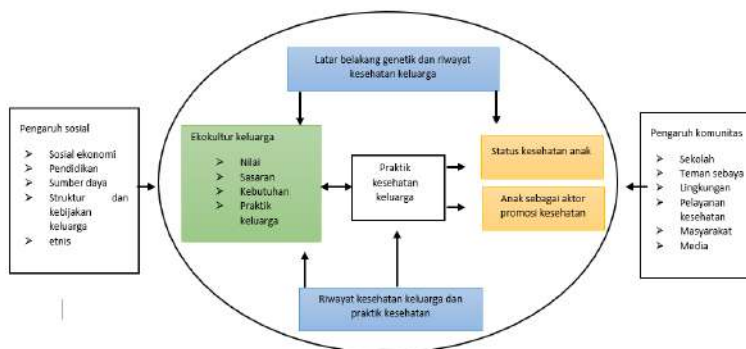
Latar belakang genetik dan riwayat kesehatan keluarga

Pengaruh sosial

- Sosial ekonomi
- Pendidikan
- Sumber daya
- Struktur dan kebijakan keluarga
- etnis

Ekokultur keluarga

- Nilai
- Sasaran
- Kebutuhan
- Praktik keluarga

Praktik kesehatan keluarga

Status kesehatan anak

Anak sebagai aktor promosi kesehatan

Pengaruh komunitas

- Sekolah
- Teman sebaya
- Lingkungan
- Pelayanan kesehatan
- Masyarakat
- Media

Riwayat kesehatan keluarga dan praktik kesehatan